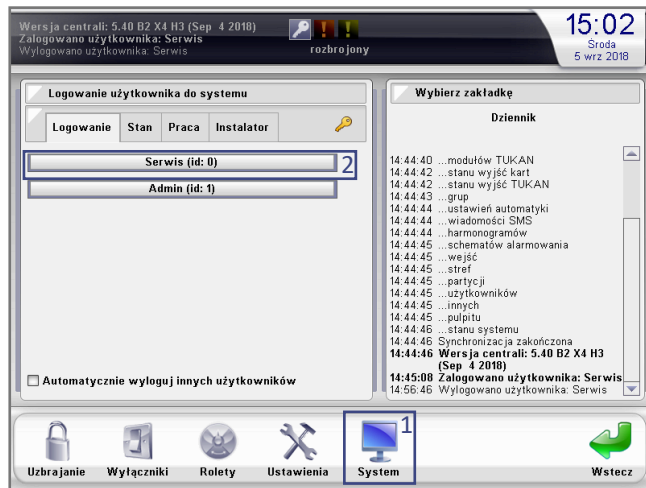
Wersja centrali: 5.40 B2 X4 H3 (Sep 4 2018)
Zalogowano użytkownika: Serwis
Wylogowano użytkownika: Serwis

rozbrojony

15:02
Środa
5 wrz 2018

Logowanie użytkownika do systemu

Logowanie | Stan | Praca | Instalator

Serwis (id: 0)
2
Admin (id: 1)

Automatycznie wyloguj innych użytkowników

Wybierz zakładkę

Dziennik

14:44:40 ...modułów TUKAN
14:44:42 ...stanu wyjść kart
14:44:42 ...stanu wyjść TUKAN
14:44:43 ...grup
14:44:44 ...ustawień automatyki
14:44:44 ...wiadomości SMS
14:44:44 ...harmonogramów
14:44:45 ...schematów alarmowania
14:44:45 ...wejść
14:44:45 ...stref
14:44:45 ...partycji
14:44:45 ...użytkowników
14:44:45 ...innych
14:44:45 ...pulpitu
14:44:46 ...stanu systemu
14:44:46 Synchronizacja zakończona
14:44:46 Wersja centrali: 5.40 B2 X4 H3 (Sep 4 2018)
14:45:08 Zalogowano użytkownika: Serwis
14:56:46 Wylogowano użytkownika: Serwis

Uzbrajanie
Wyłączniki
Rolety
Ustawienia
1
System
Wstecz